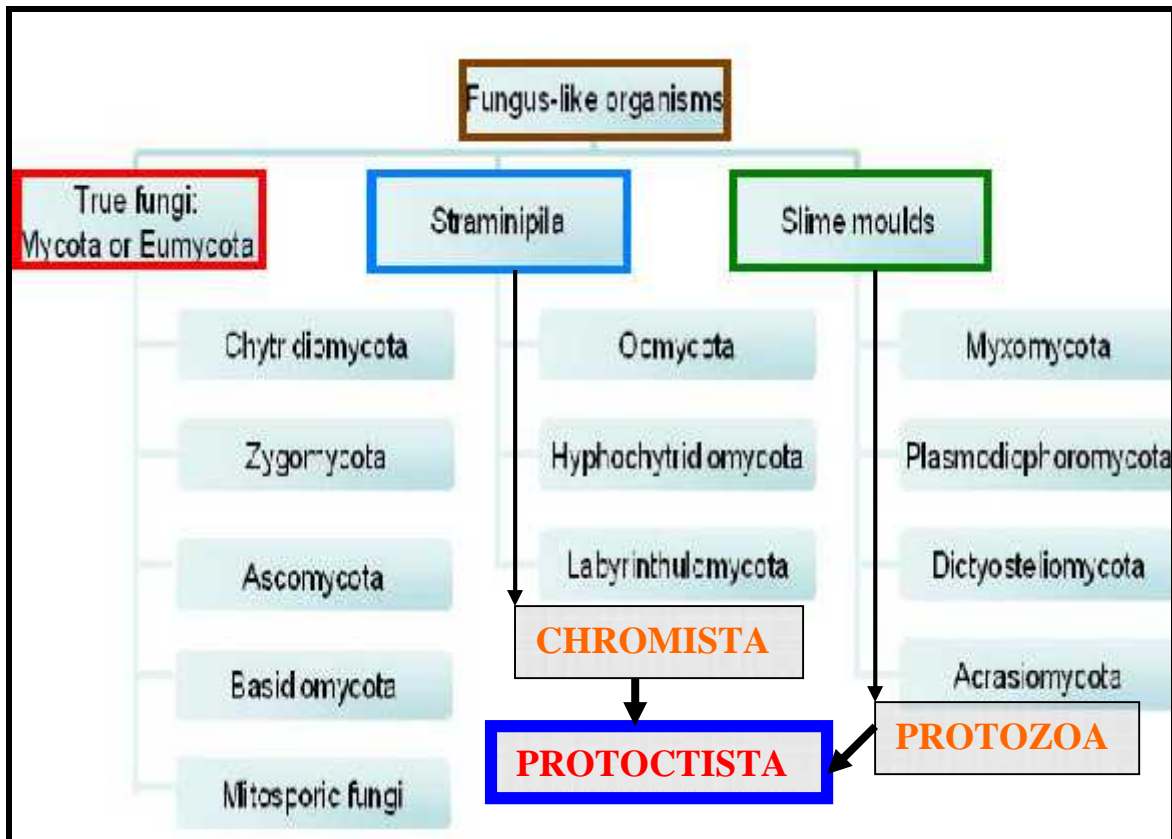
Fungus-like organisms

True fungi: Mycota or Eumycota

Straminipila

Slime moulds

Chytridiomycota

Zygomycota

Ascomycota

Basidiomycota

Mitosporic fungi

Oomycota

Hyphochytridiomycota

Labyrinthulomycota

Myxomycota

Plasmodiophoromycota

Dictyosteliomycota

Acrasiomycota

CHROMISTA

PROTOCTISTA

PROTOZOA